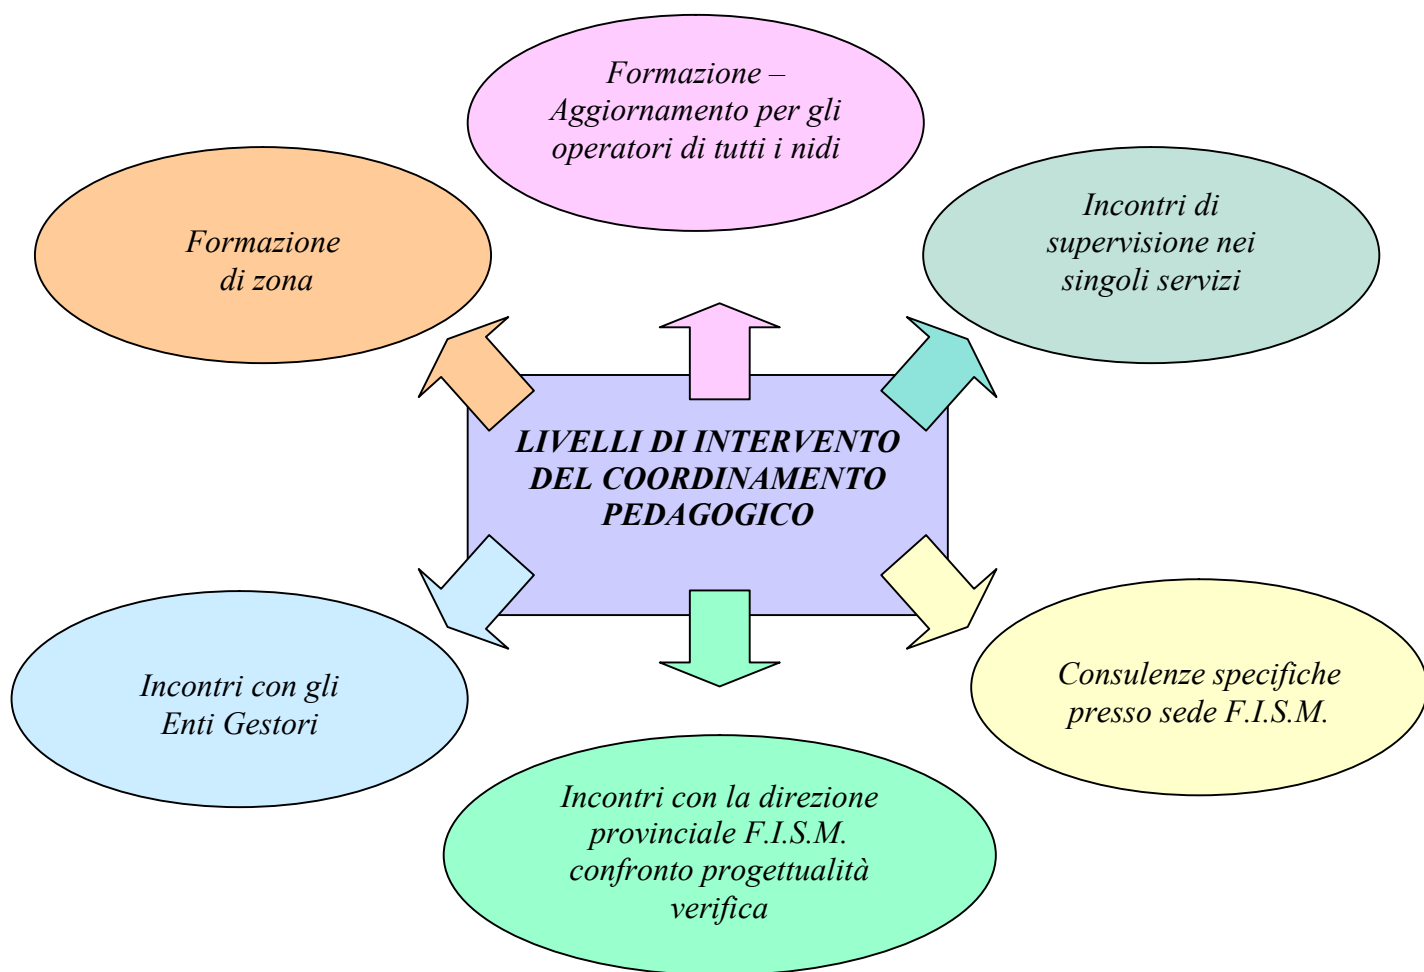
Formazione – Aggiornamento per gli operatori di tutti i nidi

Formazione di zona

Incontri di supervisione nei singoli servizi

LIVELLI DI INTERVENTO DEL COORDINAMENTO PEDAGOGICO

Incontri con gli Enti Gestori

Consulenze specifiche presso sede F.I.S.M.

Incontri con la direzione provinciale F.I.S.M. confronto progettualità verifica